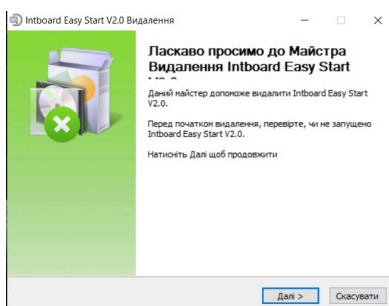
Intboard Easy Start V2.0 Видалення

Ласкаво просимо до Майстра Видалення Intboard Easy Start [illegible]

Даний майстер допоможе видалити Intboard Easy Start V2.0.

Перед початком видалення, перевірте, чи не запущено Intboard Easy Start V2.0.

Натисніть Далі щоб продовжити

Далі >
Скасувати